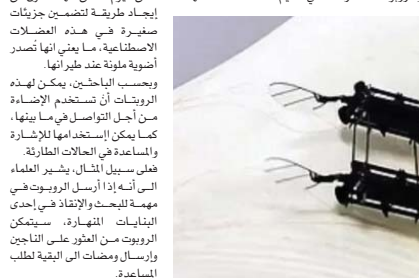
إيجاد طريقة لتضمين جزيئات صغيرة في هذه العضلات الاصطناعية، ما يعني انها تصدر أضوية ملونة عند طيرانها.

وبحسب الباحثين، يمكن لهذه الروبوتات أن تستخدم الإضاءة من أجل التواصل في ما بينها، كما يمكن إستخدامها للإشارة والمساعدة في الحالات الطارئة.

فعلى سبيل المثال، يشير العلماء الى أنه إذا أرسل الروبوت في مهمة للبحث والإنقاذ في إحدى البنايات المنهارة، سيتمكن الروبوت من العثور على الناجين وإرسال ومضات الى البقية لطلب المساعدة.